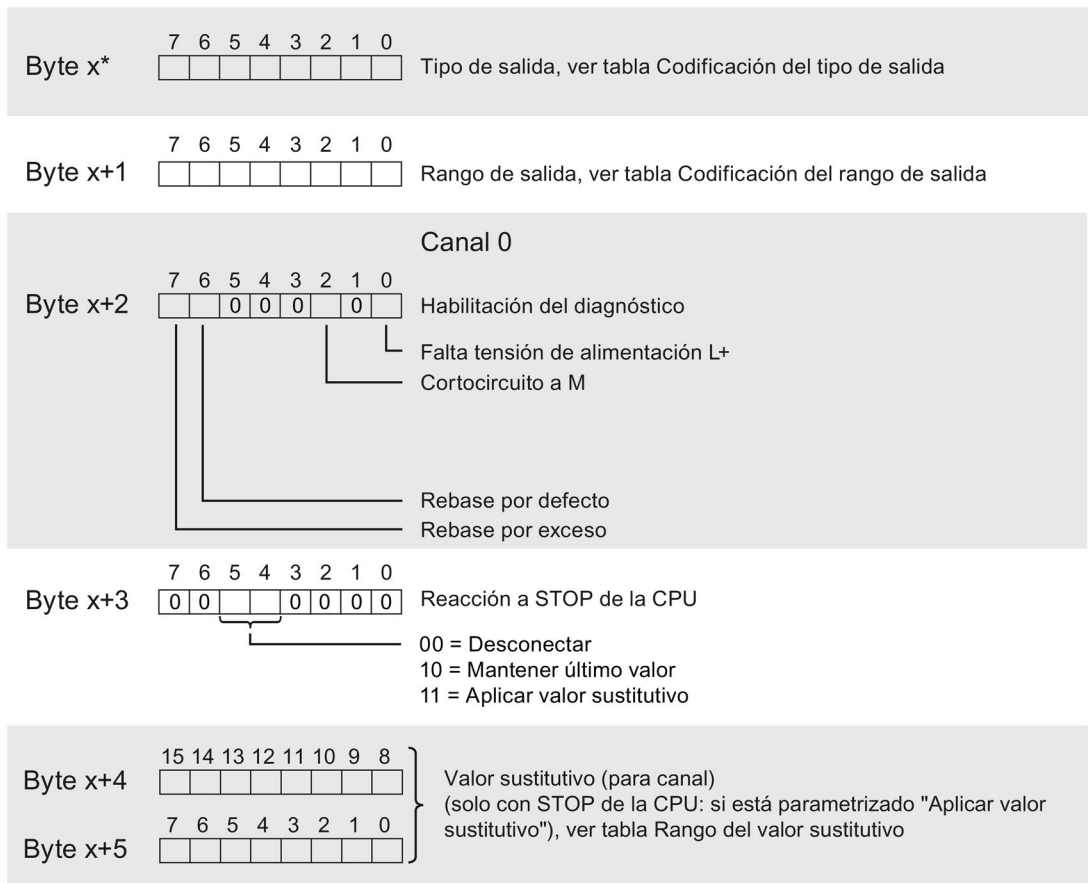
Byte x*
7 6 5 4 3 2 1 0
Tipo de salida, ver tabla Codificación del tipo de salida

Byte x+1
7 6 5 4 3 2 1 0
Rango de salida, ver tabla Codificación del rango de salida

Canal 0

Byte x+2
7 6 5 4 3 2 1 0
0 0 0 0
Habilitación del diagnóstico
Falta tensión de alimentación L+
Cortocircuito a M
Rebase por defecto
Rebase por exceso

Byte x+3
7 6 5 4 3 2 1 0
0 0 0 0 0 0
Reacción a STOP de la CPU
00 = Desconectar
10 = Mantener último valor
11 = Aplicar valor sustitutivo

Byte x+4
15 14 13 12 11 10 9 8
Byte x+5
7 6 5 4 3 2 1 0
Valor sustitutivo (para canal) (solo con STOP de la CPU: si está parametrizado "Aplicar valor sustitutivo"), ver tabla Rango del valor sustitutivo